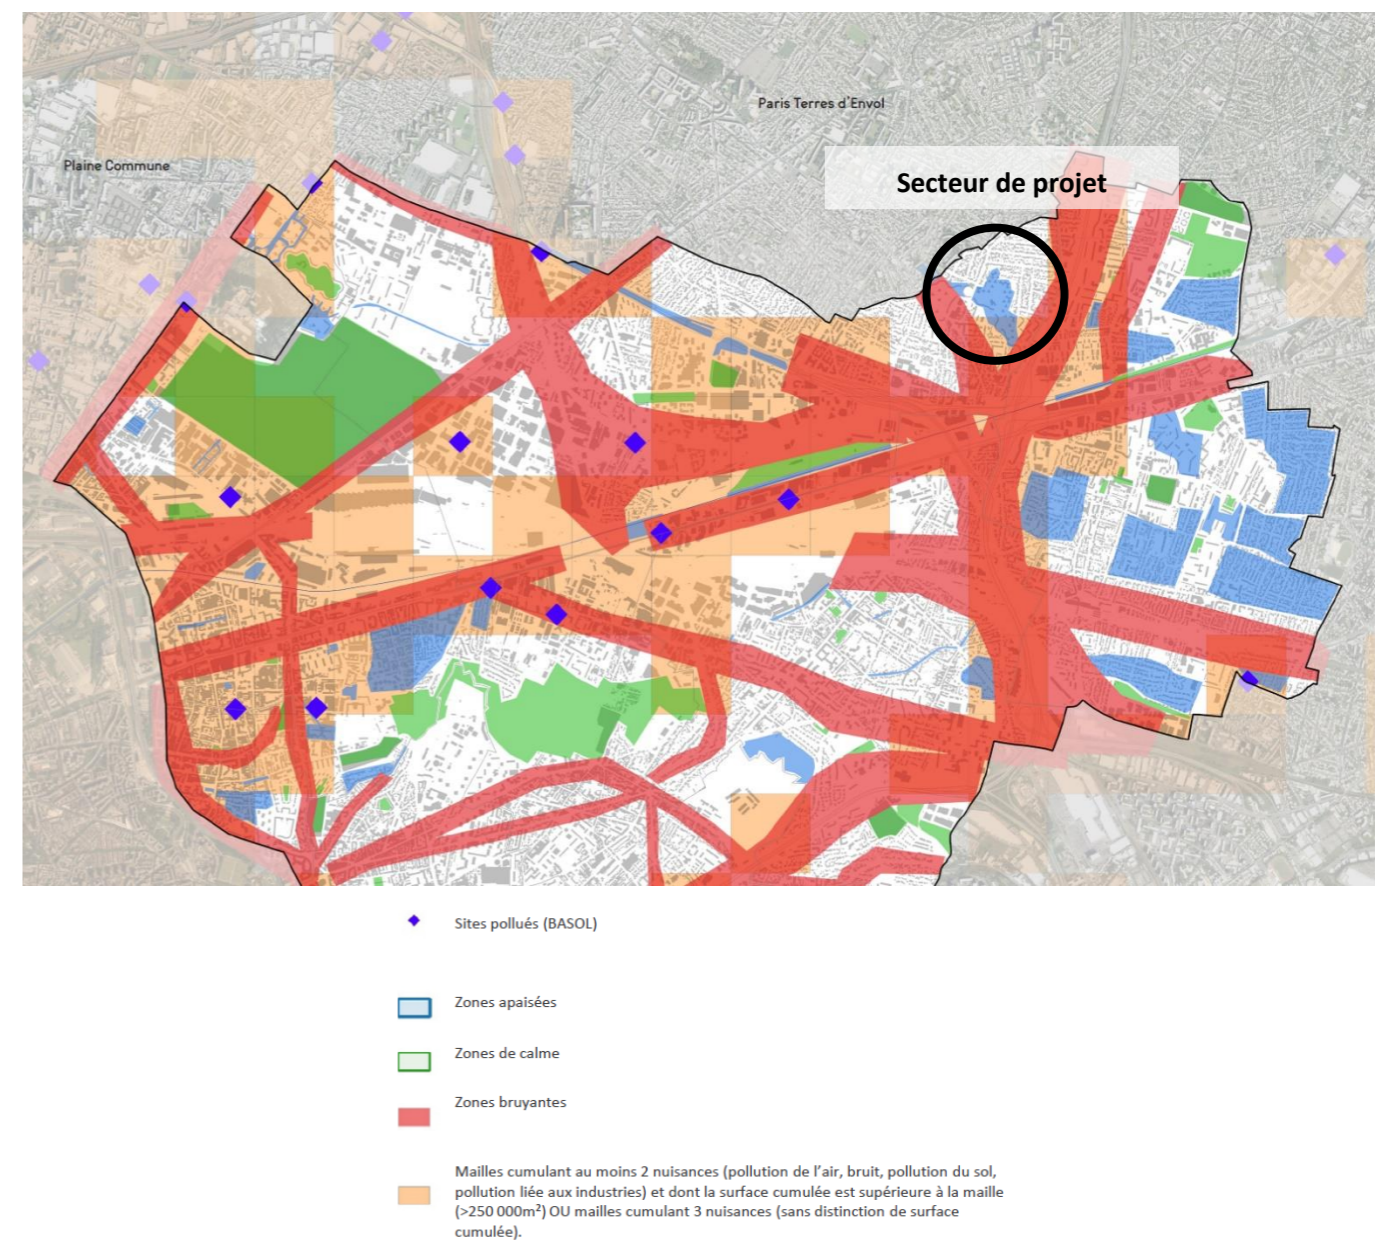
Paris Terres d'Envol

Plaine Commune

Secteur de projet

Sites pollués (BASOL)

Zones apaisées

Zones de calme

Zones bruyantes

Mailles cumulant au moins 2 nuisances (pollution de l'air, bruit, pollution du sol, pollution liée aux industries) et dont la surface cumulée est supérieure à la maille (>250 000m²) OU mailles cumulant 3 nuisances (sans distinction de surface cumulée).